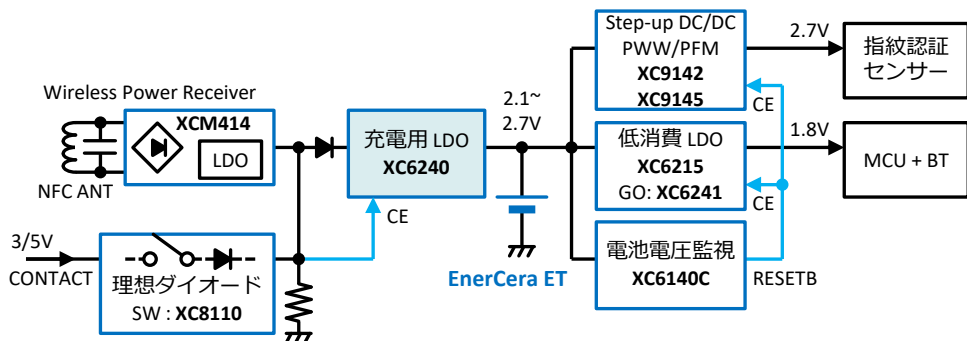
Wireless Power Receiver

XCM414

LDO

NFC ANT

3/5V

CONTACT

理想ダイオード

SW : XC8110

充電用 LDO

XC6240

CE

2.1~

2.7V

EnerCera ET

Step-up DC/DC

PWW/PFM

XC9142

XC9145

CE

2.7V

指紋認証

センサー

低消費 LDO

XC6215

GO: XC6241

CE

1.8V

MCU + BT

電池電圧監視

XC6140C

RESETB